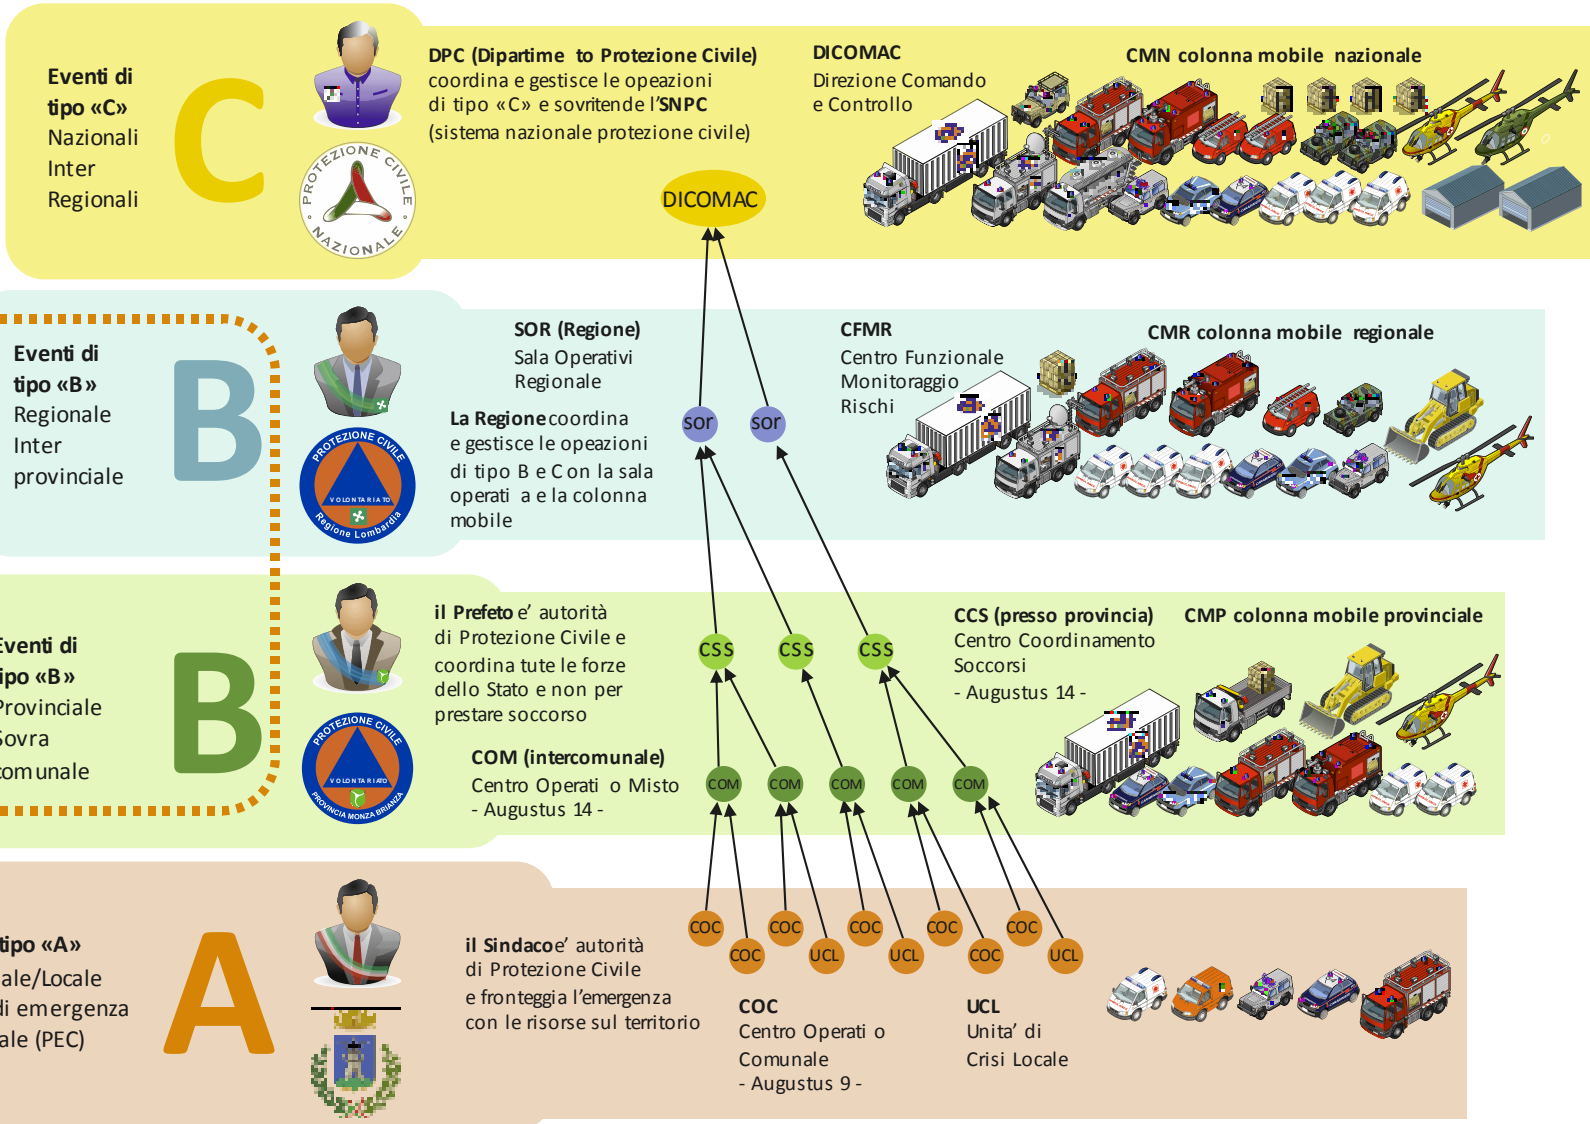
Eventi di tipo «C» Nazionali Inter Regionali

C

PROTEZIONE CIVILE NAZIONALE

DPC (Dipartime to Protezione Civile) coordina e gestisce le opeazioni di tipo «C» e sovritende l'SNPC (sistema nazionale protezione civile)

DICOMAC Direzione Comando e Controllo

CMN colonna mobile nazionale

DICOMAC

Eventi di tipo «B» Regionale Inter provinciale

B

PROTEZIONE CIVILE VOLONTARIATO Regione Lombardia

SOR (Regione) Sala Operativi Regionale

La Regione coordina e gestisce le opeazioni di tipo B e C on la sala operati a e la colonna mobile

sor

sor

CFMR Centro Funzionale Monitoraggio Rischi

CMR colonna mobile regionale

Eventi di tipo «B» Provinciale Sovra comunale

B

PROTEZIONE CIVILE VOLONTARIATO PROVINCIA MONZA BRIANZA

il Prefetto e' autorità di Protezione Civile e coordina tute le forze dello Stato e non per prestare soccorso

CSS

CSS

CSS

CCS (presso provincia) Centro Coordinamento Soccorsi - Augustus 14 -

CMP colonna mobile provinciale

COM (intercomunale) Centro Operati o Misto - Augustus 14 -

COM

COM

COM

COM

COM

tipo «A» ale/Locale di emergenza ale (PEC)

A

il Sindaco e' autorità di Protezione Civile e fronteggia l'emergenza con le risorse sul territorio

COC

COC

COC

COC

COC

COC

COC

UCL

UCL

UCL

COC Centro Operati o Comunale - Augustus 9 -

UCL Unita' di Crisi Locale